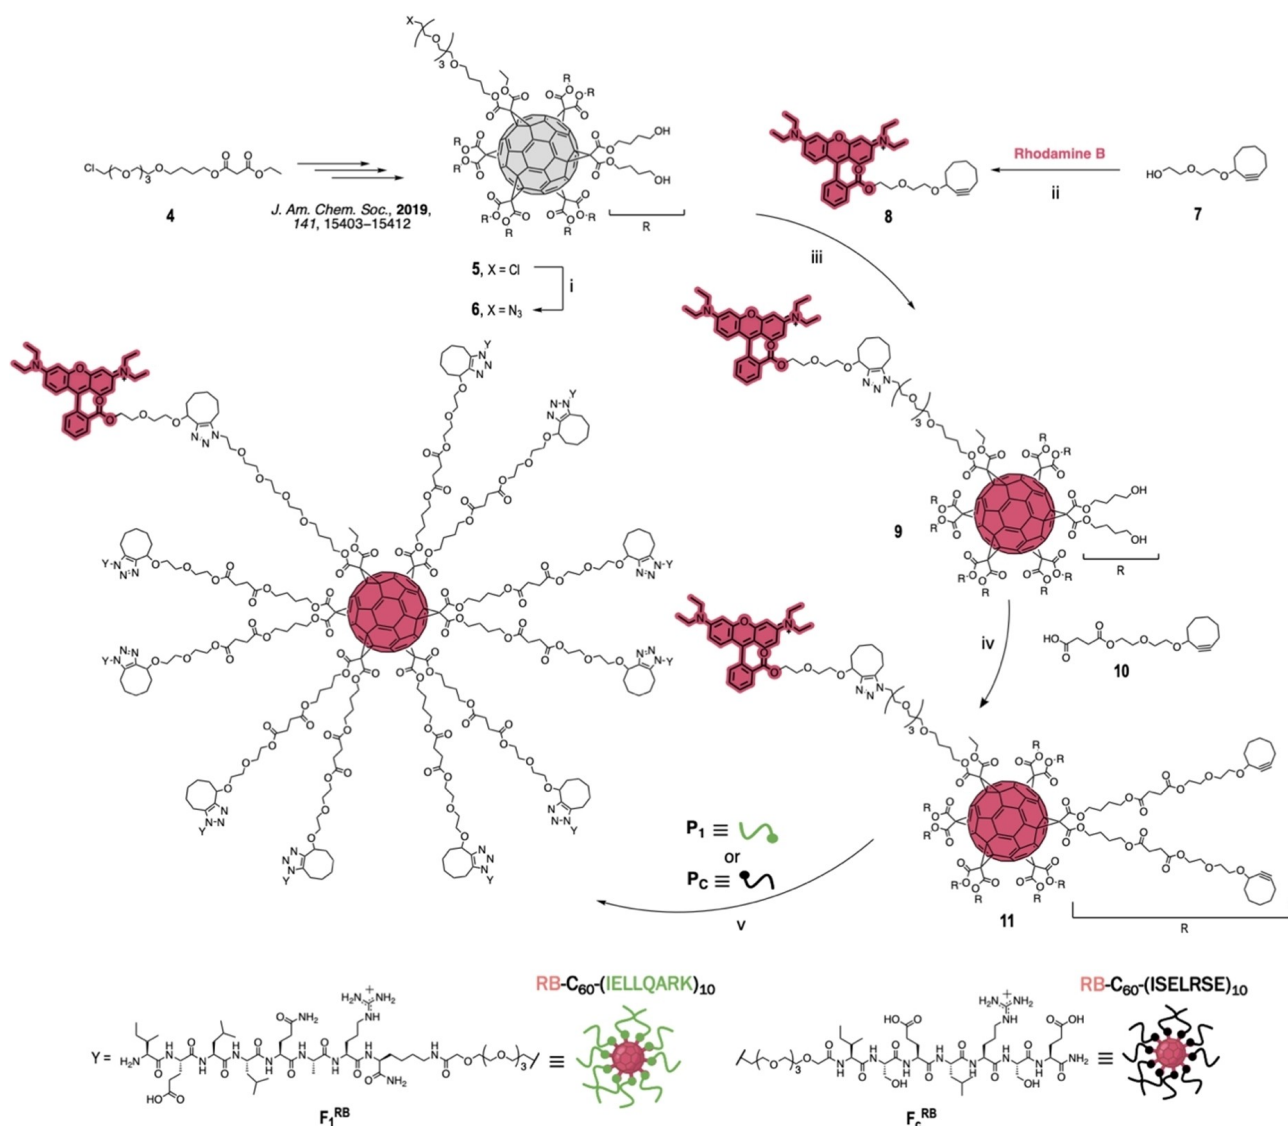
X
O
3
O
Cl
O
3
O
O O
O
4
J. Am. Chem. Soc., 2019, 141, 15403–15412
R
R
R
R
R
R
R
R
OH
OH
R
Rhodamine B
ii
HO
7
8
5, X = Cl
6, X = N$_3$
i
iii
Y
N
N
N
9
R
OH
OH
iv
HO
10
11
R
$P_1 \equiv$
or
$P_C \equiv$
v
RB-$C_{60}$-(IELLQARK)$_{10}$
RB-$C_{60}$-(ISELRSE)$_{10}$
Y =
H$_2$N
NH$_2$
NH
NH$_2$
HO
$\equiv$
$F_1^{RB}$
$F_c^{RB}$
3
OH
NH$_2$